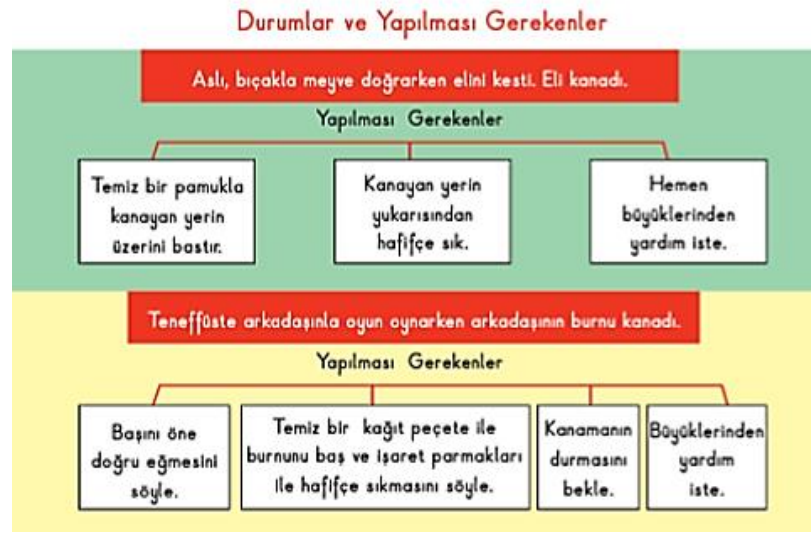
Durumlar ve Yapılması Gerekenler

Aslı, bıçakla meyve doğrarken elini kesti. Eli kanadı.

Yapılması Gerekenler

Temiz bir pamukla kanayan yerin üzerini bastır.

Kanayan yerin yukarısından hafifçe sık.

Hemen büyüklerinden yardım iste.

Teneffüste arkadaşınla oyun oynarken arkadaşının burnu kanadı.

Yapılması Gerekenler

Başını öne doğru eğmesini söyle.

Temiz bir kağıt peçete ile burnunu baş ve işaret parmakları ile hafifçe sıkmasını söyle.

Kanamanın durmasını bekle.

Büyüklerinden yardım iste.